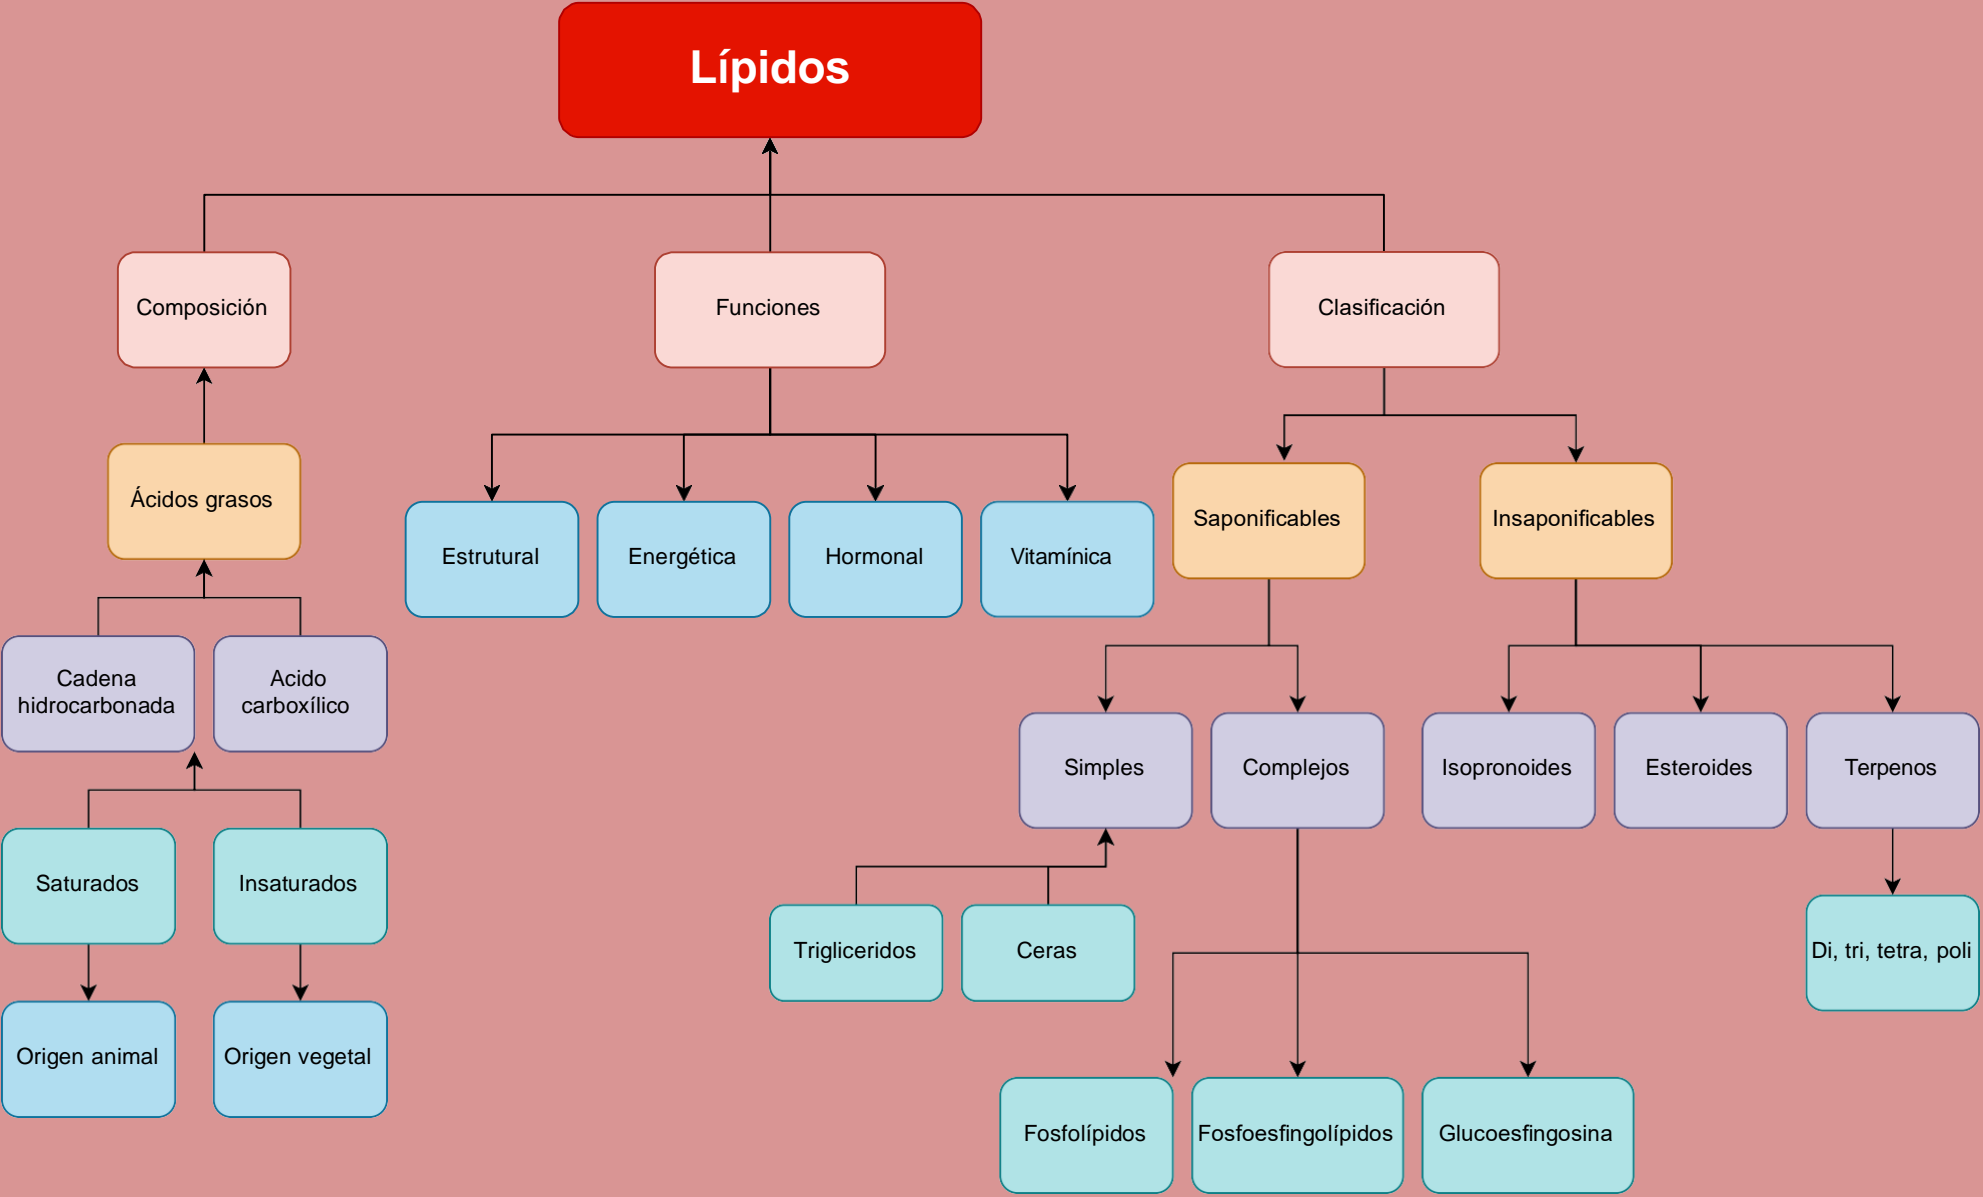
Lípidos

Composición

Funciones

Clasificación

Ácidos grasos

Cadena hidrocarbonada

Acido carboxílico

Saturados

Insaturados

Origen animal

Origen vegetal

Estrutural

Energética

Hormonal

Vitamínica

Saponificables

Insaponificables

Simples

Complejos

Isopronoides

Esteroides

Terpenos

Trigliceridos

Ceras

Di, tri, tetra, poli

Fosfolípidos

Fosfoesfingolípidos

Glucoesfingosina